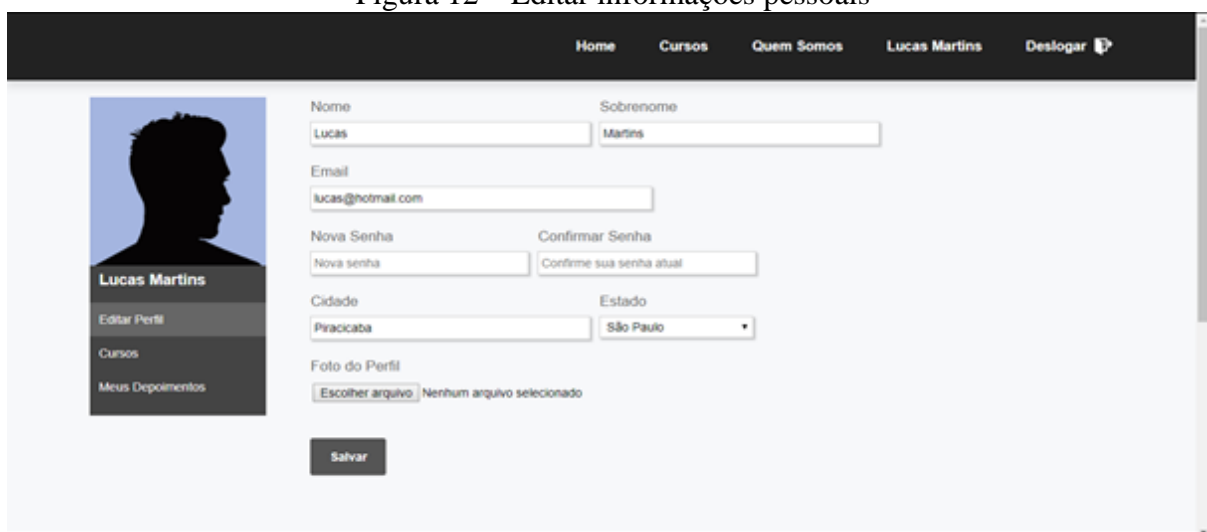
Figura 12 – Editar informações pessoais

Home Cursos Quem Somos Lucas Martins Deslogar

Lucas Martins

Editar Perfil

Cursos

Meus Depoimentos

Nome
Lucas

Sobrenome
Martins

Email
lucas@hotmail.com

Nova Senha
Nova senha

Confirmar Senha
Confirme sua senha atual

Cidade
Piracicaba

Estado
São Paulo

Foto do Perfil
Escolher arquivo Nenhum arquivo selecionado

Salvar